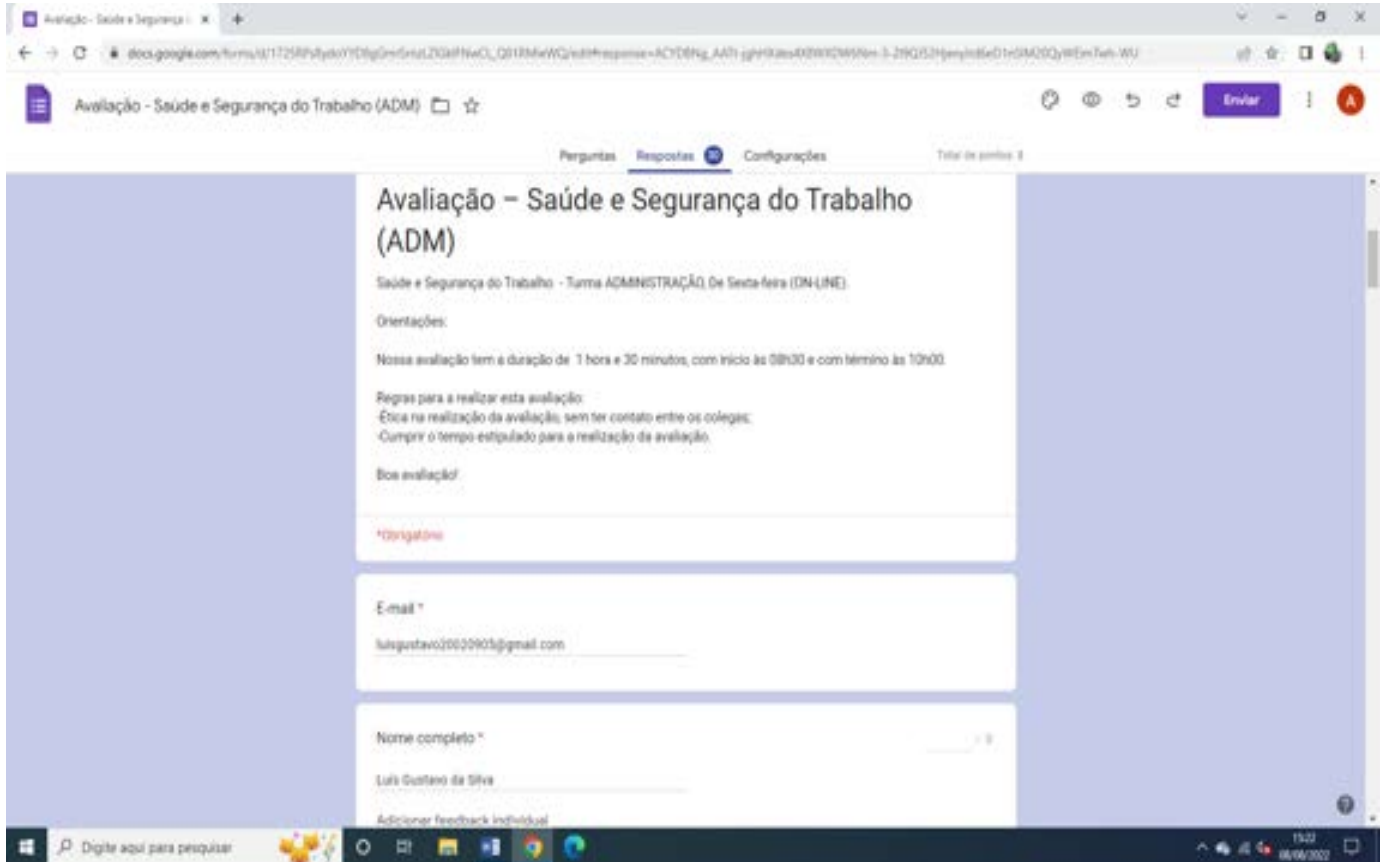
Avaliação - Saúde e Segurança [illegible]

docs.google.com/forms/d/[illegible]

Avaliação - Saúde e Segurança do Trabalho (ADM)

Enviar

A

Perguntas Respostas Configurações

Total de pontos: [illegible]

Avaliação – Saúde e Segurança do Trabalho (ADM)

Saúde e Segurança do Trabalho - Turma ADMINISTRAÇÃO, De Sexta-feira (ON-LINE).

Orientações:

Nossa avaliação tem a duração de 1 hora e 30 minutos, com início às 08h30 e com término às 10h00.

Regras para a realizar esta avaliação:
-Ética na realização da avaliação, sem ter contato entre os colegas;
-Cumprir o tempo estipulado para a realização da avaliação.

Boa avaliação!

*Obrigatório

E-mail *

luisgustavo20020905@gmail.com

Nome completo *

Luis Gustavo da Silva

Adicionar feedback individual

Digite aqui para pesquisar

15:22
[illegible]